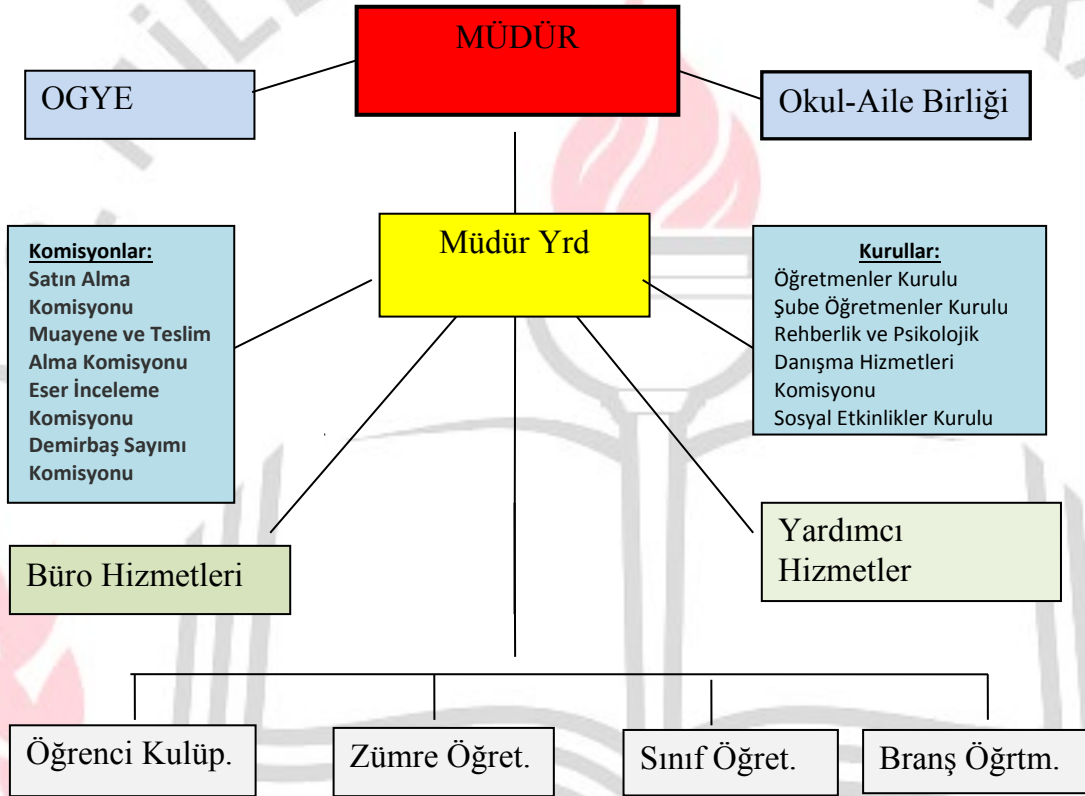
MÜDÜR

OGYE

Okul-Aile Birliği

Müdür Yrd

Komisyonlar:
Satın Alma Komisyonu
Muayene ve Teslim Alma Komisyonu
Eser İnceleme Komisyonu
Demirbaş Sayımı Komisyonu

Kurullar:
Öğretmenler Kurulu
Şube Öğretmenler Kurulu
Rehberlik ve Psikolojik Danışma Hizmetleri Komisyonu
Sosyal Etkinlikler Kurulu

Büro Hizmetleri

Yardımcı Hizmetler

Öğrenci Kulüp.

Zümre Öğret.

Sınıf Öğret.

Branş Öğrtm.